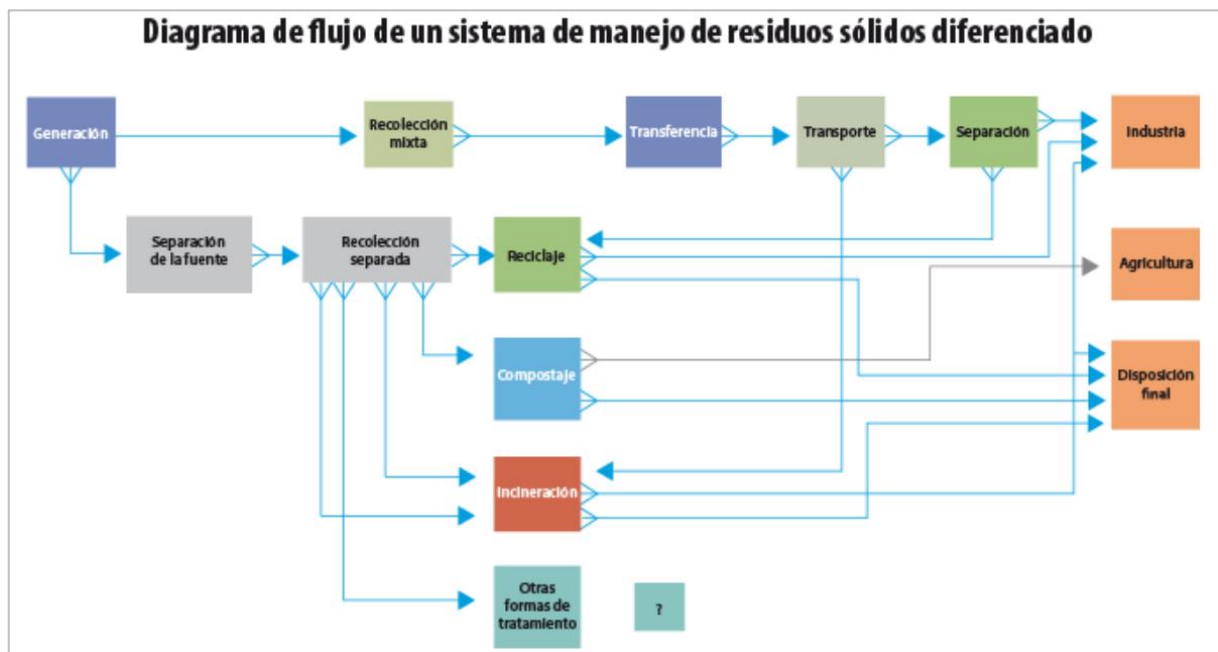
Diagrama de flujo de un sistema de manejo de residuos sólidos diferenciado

Generación

Recolección mixta

Transferencia

Transporte

Separación

Industria

Separación de la fuente

Recolección separada

Reciclaje

Agricultura

Compostaje

Disposición final

Incineración

Otras formas de tratamiento

?